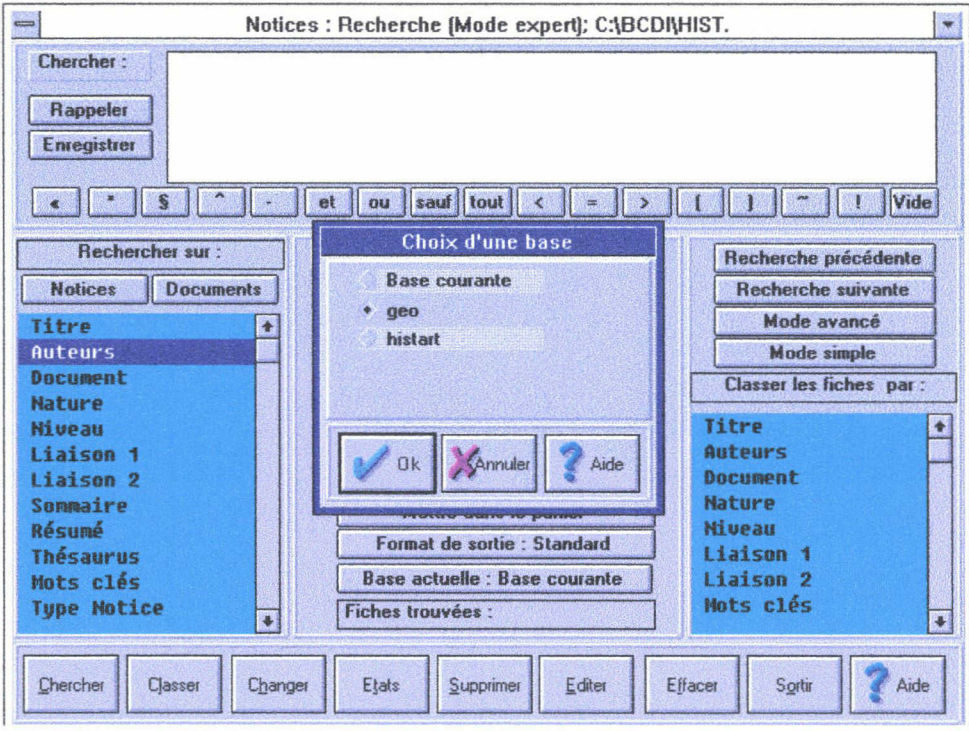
Notices : Recherche (Mode expert); C:\BCDI\HIST.

Chercher :

Rappeler

Enregistrer

« * $ ^ - et ou sauf tout < = > [ ] ~ ! Vide

Rechercher sur :

Notices Documents

Titre
Auteurs
Document
Nature
Niveau
Liaison 1
Liaison 2
Sommaire
Résumé
Thésaurus
Mots clés
Type Notice

Choix d'une base

Base courante
geo
histart

Ok Annuler Aide

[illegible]

Format de sortie : Standard

Base actuelle : Base courante

Fiches trouvées :

Recherche précédente

Recherche suivante

Mode avancé

Mode simple

Classer les fiches par :

Titre
Auteurs
Document
Nature
Niveau
Liaison 1
Liaison 2
Mots clés

Chercher Classer Changer Etats Supprimer Editer Effacer Sortir Aide